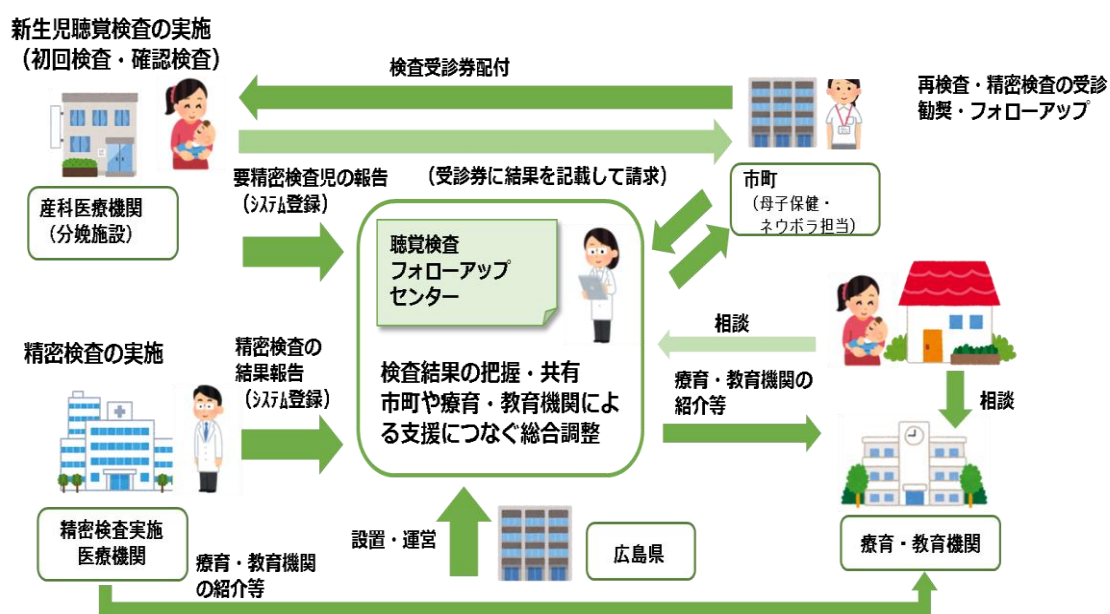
新生児聴覚検査の実施
（初回検査・確認検査）

検査受診券配付

再検査・精密検査の受診勧奨・フォローアップ

産科医療機関
（分娩施設）

要精密検査児の報告
（ｼｽﾃﾑ登録）

（受診券に結果を記載して請求）

市町
（母子保健・ネウボラ担当）

聴覚検査
フォローアップ
センター

相談

精密検査の実施

精密検査の
結果報告
（ｼｽﾃﾑ登録）

検査結果の把握・共有
市町や療育・教育機関による支援につなぐ総合調整

療育・教育機関の
紹介等

相談

精密検査実施
医療機関

設置・運営

広島県

療育・教育機関

療育・教育機関
の紹介等